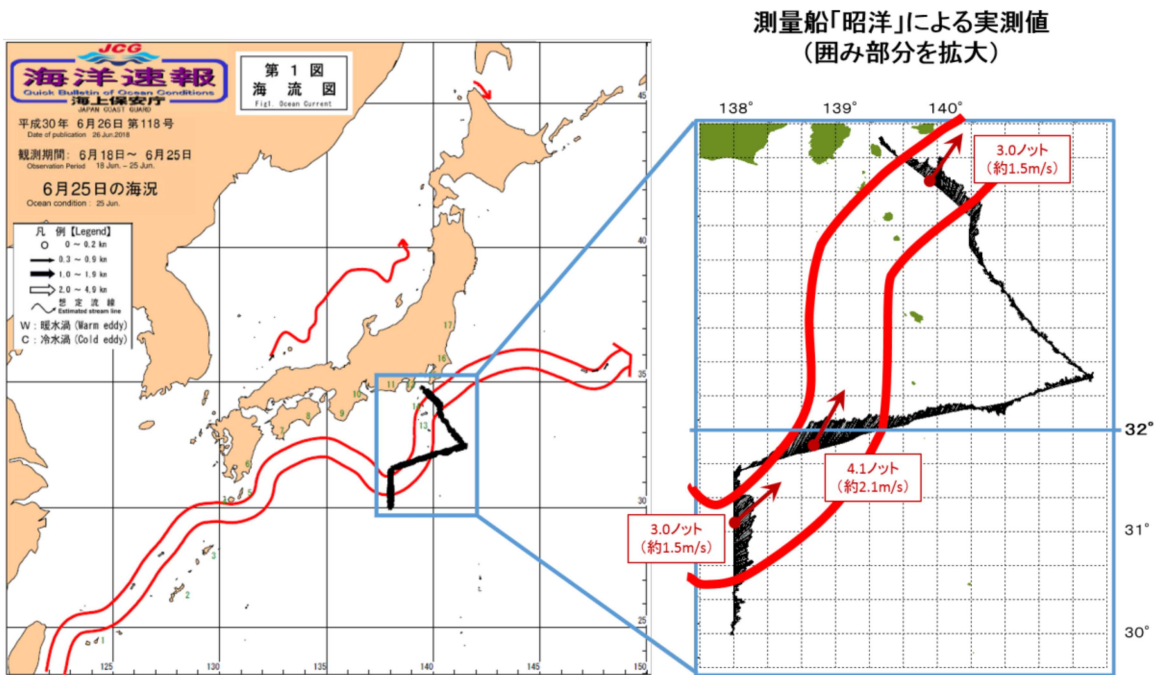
JCG
海洋速報
Quick Bulletin of Ocean Conditions
海上保安庁
JAPAN COAST GUARD

第1図
海流図
Fig1. Ocean Current

平成30年 6月26日 第118号
Date of publication 26 Jun.2018

観測期間: 6月18日～ 6月25日
Observation Period 18 Jun. ~ 25 Jun.

6月25日の海況
Ocean condition : 25 Jun.

凡 例【Legend】
0 ~ 0.2 kn
0.3 ~ 0.9 kn
1.0 ~ 1.9 kn
2.0 ~ 4.9 kn
想 定 流 線
Estimated stream line
W: 暖水渦 (Warm eddy)
C: 冷水渦 (Cold eddy)

45
40
35
30
25
125
130
135
140
145
150
1
2
3
4
5
6
7
8
9
10
11
12
13
16
17

測量船「昭洋」による実測値
(囲み部分を拡大)

138°
139°
140°
32°
31°
30°

3.0ノット
(約1.5m/s)

4.1ノット
(約2.1m/s)

3.0ノット
(約1.5m/s)